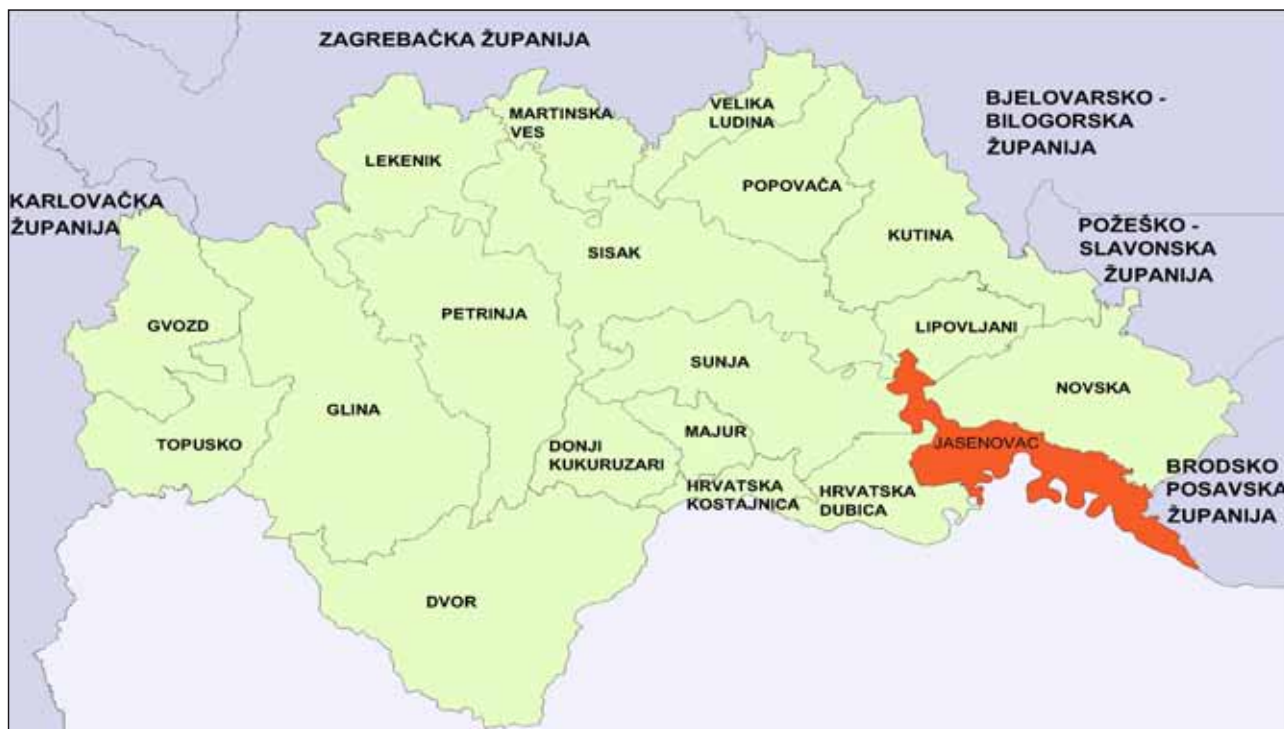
ZAGREBAČKA ŽUPANIJA

BJELOVARSKO - BILOGORSKA ŽUPANIJA

KARLOVAČKA ŽUPANIJA

POŽEŠKO - SLAVONSKA ŽUPANIJA

MARTINSKA VES

VELIKA LUDINA

LEKENIK

POPOVAČA

KUTINA

SISAK

PETRINJA

GVOZD

LIPOVLJANI

SUNJA

NOVSKA

GLINA

TOPUSKO

MAJUR

JASENOVAC

DONJI KUKURUZARI

HRVATSKA KOSTAJNICA

HRVATSKA DUBICA

BRODSKO POSAVSKA ŽUPANIJA

DVOR